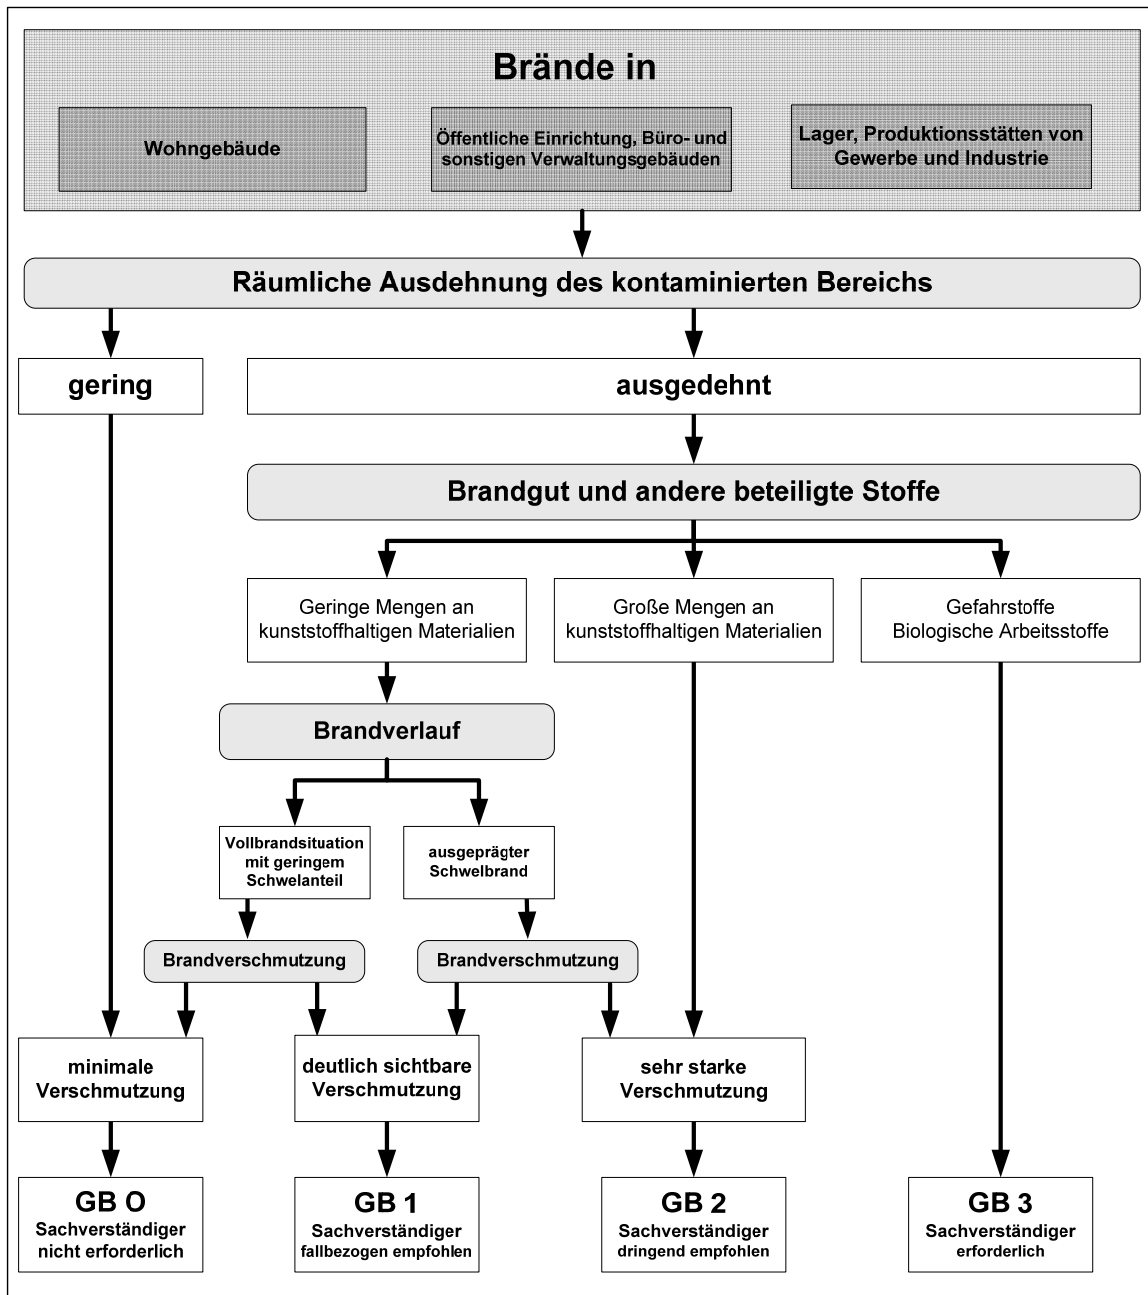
Brände in

Wohngebäude

Öffentliche Einrichtung, Büro- und sonstigen Verwaltungsgebäuden

Lager, Produktionsstätten von Gewerbe und Industrie

Räumliche Ausdehnung des kontaminierten Bereichs

gering

ausgedehnt

Brandgut und andere beteiligte Stoffe

Geringe Mengen an kunststoffhaltigen Materialien

Große Mengen an kunststoffhaltigen Materialien

Gefahrstoffe Biologische Arbeitsstoffe

Brandverlauf

Vollbrandsituation mit geringem Schwelanteil

ausgeprägter Schwelbrand

Brandverschmutzung

Brandverschmutzung

minimale Verschmutzung

deutlich sichtbare Verschmutzung

sehr starke Verschmutzung

GB O
Sachverständiger nicht erforderlich

GB 1
Sachverständiger fallbezogen empfohlen

GB 2
Sachverständiger dringend empfohlen

GB 3
Sachverständiger erforderlich